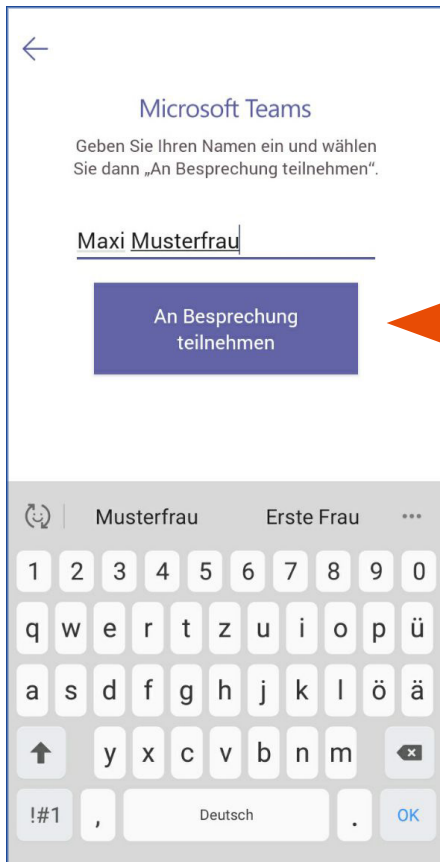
Microsoft Teams

Geben Sie Ihren Namen ein und wählen Sie dann „An Besprechung teilnehmen".

Maxi Musterfrau

An Besprechung teilnehmen

Musterfrau Erste Frau ···

1 2 3 4 5 6 7 8 9 0
q w e r t z u i o p ü
a s d f g h j k l ö ä
y x c v b n m
!#1 , Deutsch . OK